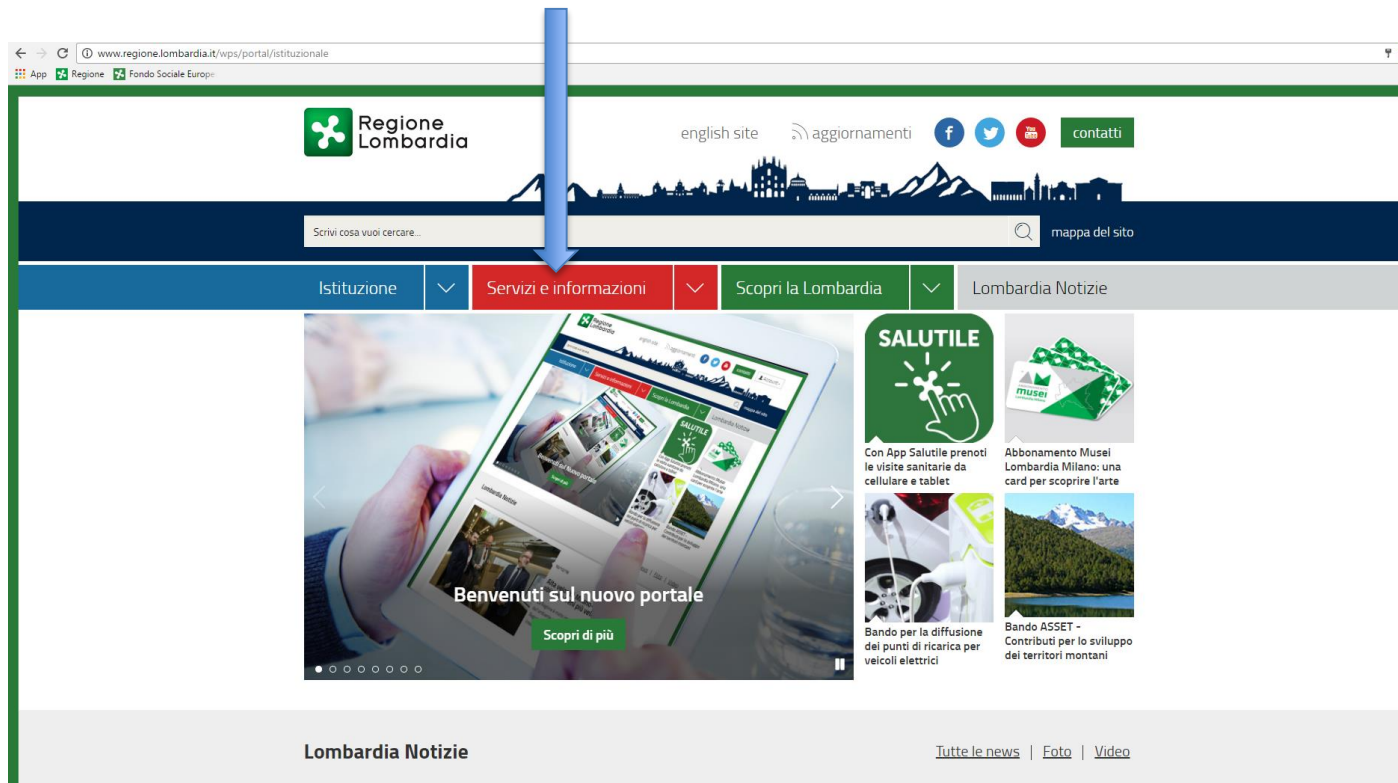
www.regione.lombardia.it/wps/portal/istituzionale

App Regione Fondo Sociale Europe

Regione Lombardia

english site aggiornamenti contatti

Scrivi cosa vuoi cercare... mappa del sito

Istituzione Servizi e informazioni Scopri la Lombardia Lombardia Notizie

Benvenuti sul nuovo portale

Scopri di più

SALUTILE

Con App Salutile prenoti le visite sanitarie da cellulare e tablet

musei

Abbonamento Musei Lombardia Milano: una card per scoprire l'arte

Bando per la diffusione dei punti di ricarica per veicoli elettrici

Bando ASSET - Contributi per lo sviluppo dei territori montani

Lombardia Notizie

Tutte le news | Foto | Video